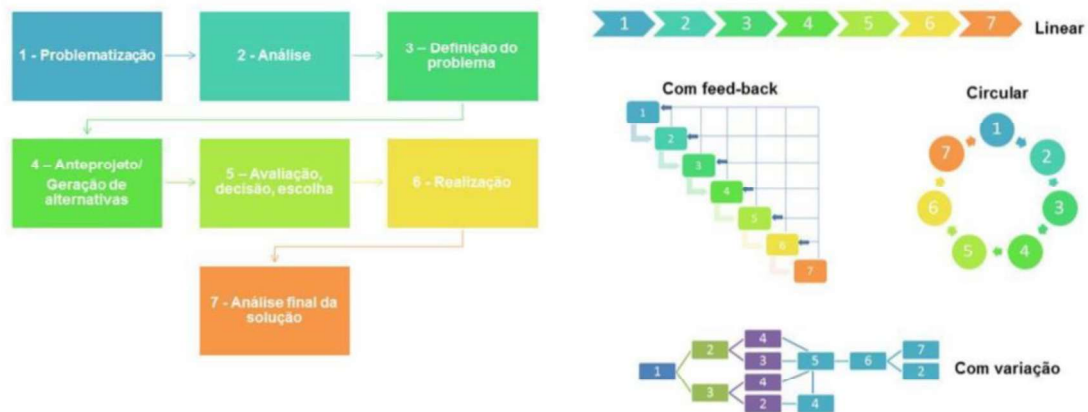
1 - Problematização

2 - Análise

3 – Definição do problema

4 – Anteprojeto/ Geração de alternativas

5 – Avaliação, decisão, escolha

6 - Realização

7 - Análise final da solução

1 2 3 4 5 6 7 Linear

Com feed-back

1 2 3 4 5 6 7

Circular

1 2 3 4 5 6 7

1 2 3 4 3 4 2 5 4 6 7 2 Com variação